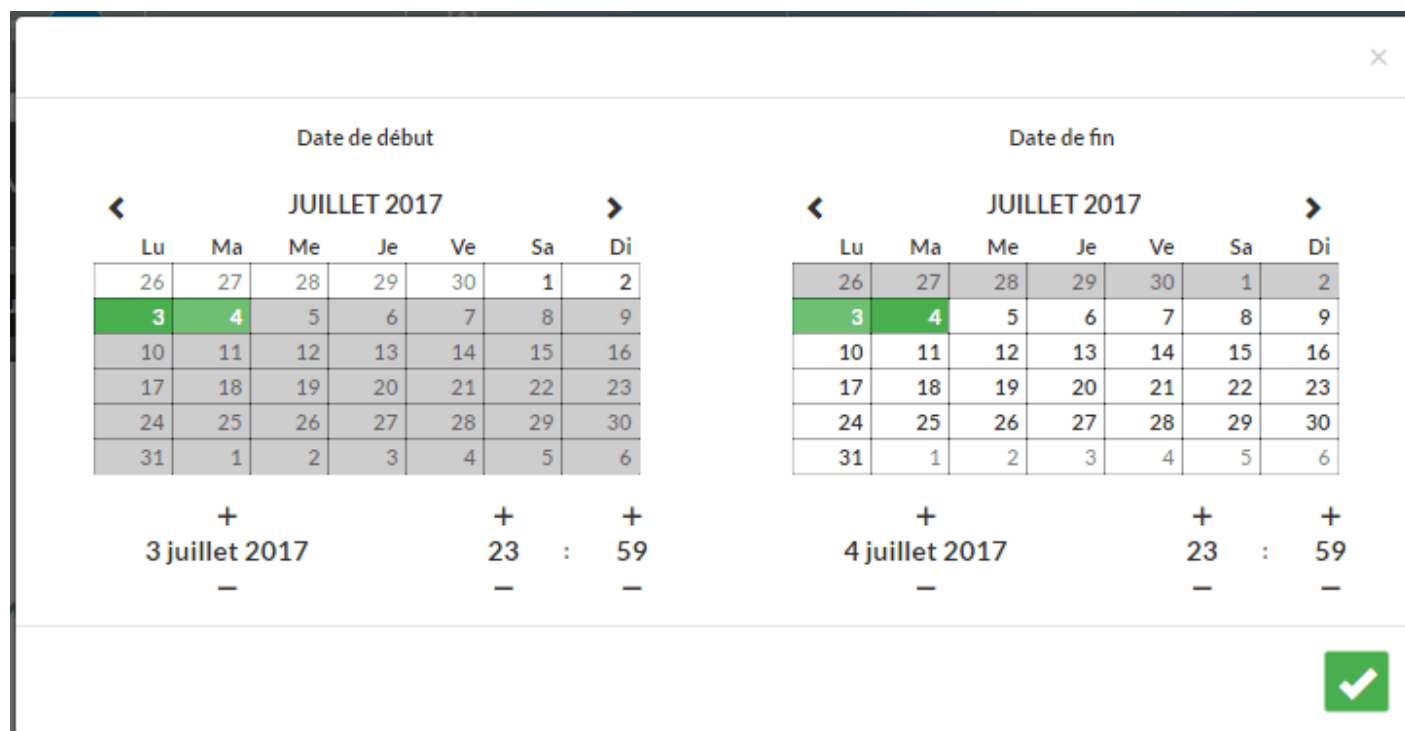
×

Date de début

‹ JUILLET 2017 ›

| Lu | Ma | Me | Je | Ve | Sa | Di |
|---|---|---|---|---|---|---|
| 26 | 27 | 28 | 29 | 30 | 1 | 2 |
| 3 | 4 | 5 | 6 | 7 | 8 | 9 |
| 10 | 11 | 12 | 13 | 14 | 15 | 16 |
| 17 | 18 | 19 | 20 | 21 | 22 | 23 |
| 24 | 25 | 26 | 27 | 28 | 29 | 30 |
| 31 | 1 | 2 | 3 | 4 | 5 | 6 |

+ + +
3 juillet 2017 23 : 59
− − −

Date de fin

‹ JUILLET 2017 ›

| Lu | Ma | Me | Je | Ve | Sa | Di |
|---|---|---|---|---|---|---|
| 26 | 27 | 28 | 29 | 30 | 1 | 2 |
| 3 | 4 | 5 | 6 | 7 | 8 | 9 |
| 10 | 11 | 12 | 13 | 14 | 15 | 16 |
| 17 | 18 | 19 | 20 | 21 | 22 | 23 |
| 24 | 25 | 26 | 27 | 28 | 29 | 30 |
| 31 | 1 | 2 | 3 | 4 | 5 | 6 |

+ + +
4 juillet 2017 23 : 59
− − −